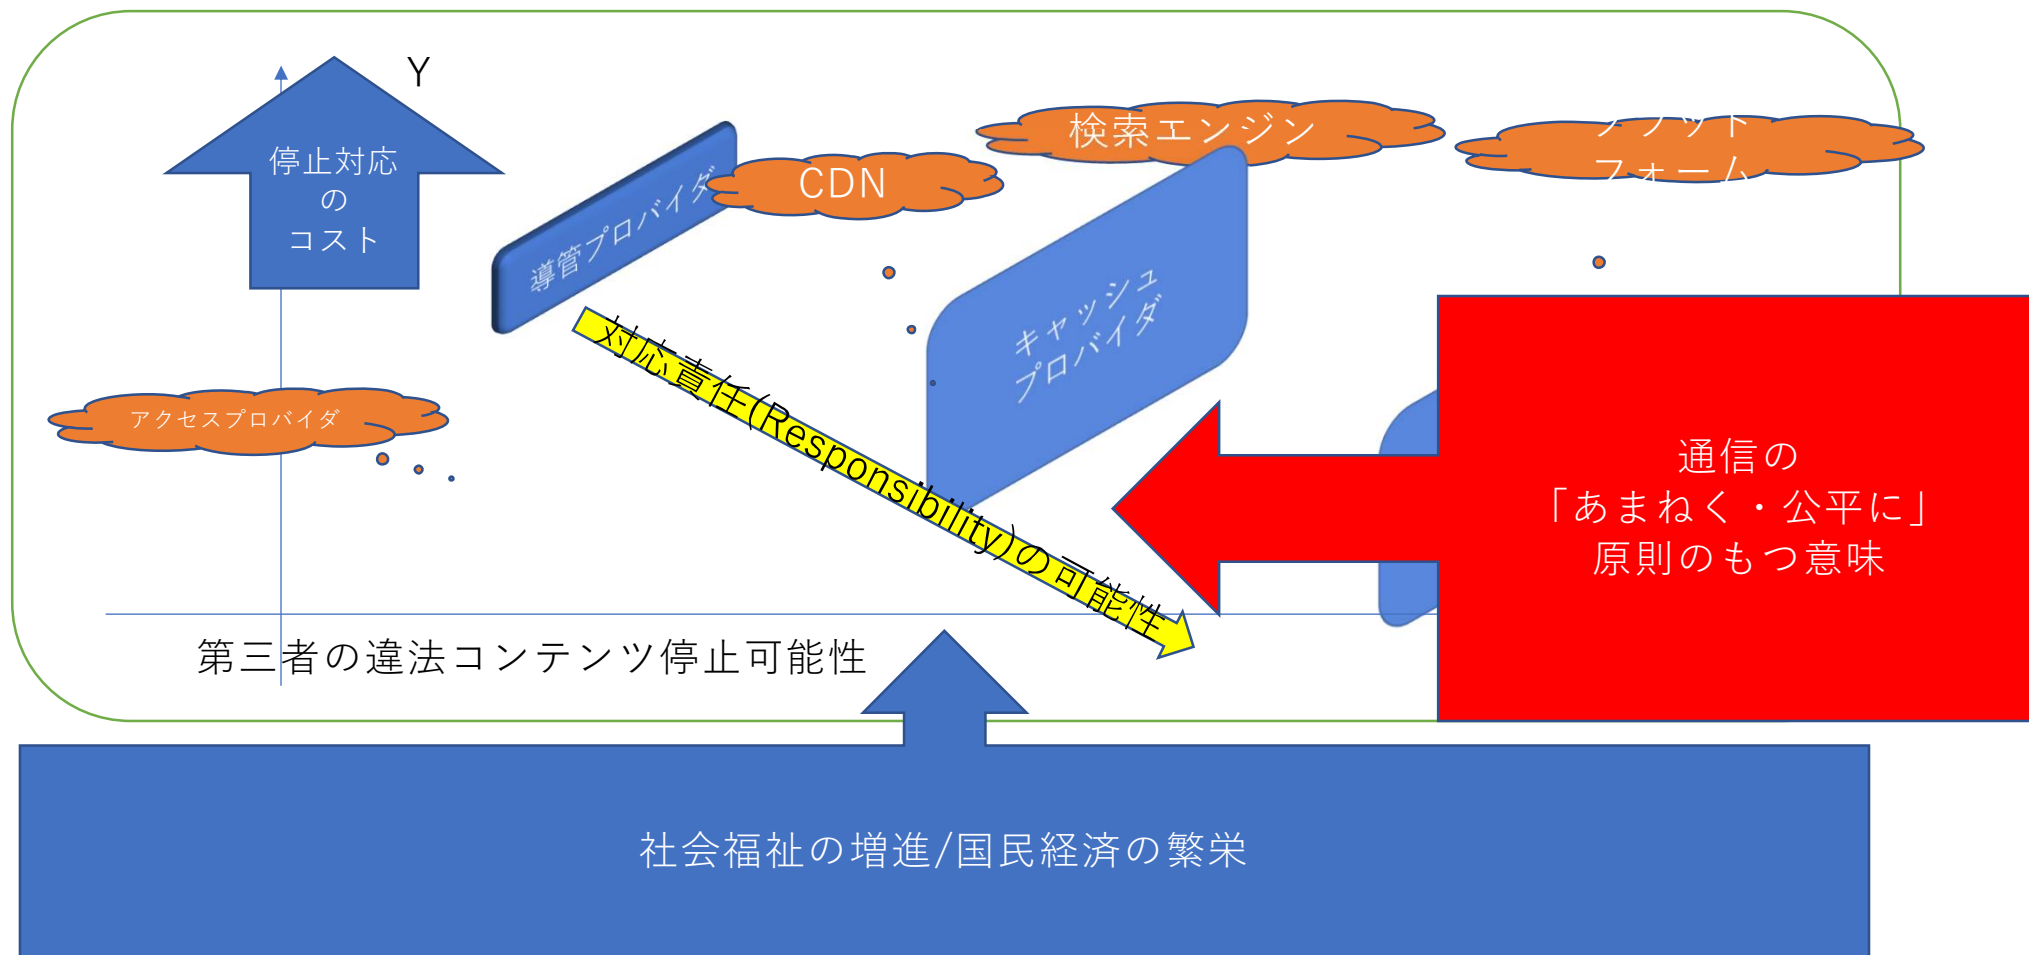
Y

停止対応
の
コスト

導管プロバイダ

CDN

検索エンジン

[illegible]
フォーム

キャッシュ
プロバイダ

アクセスプロバイダ

対応責任(Responsibility)の可能性

通信の
「あまねく・公平に」
原則のもつ意味

第三者の違法コンテンツ停止可能性

社会福祉の増進/国民経済の繁栄